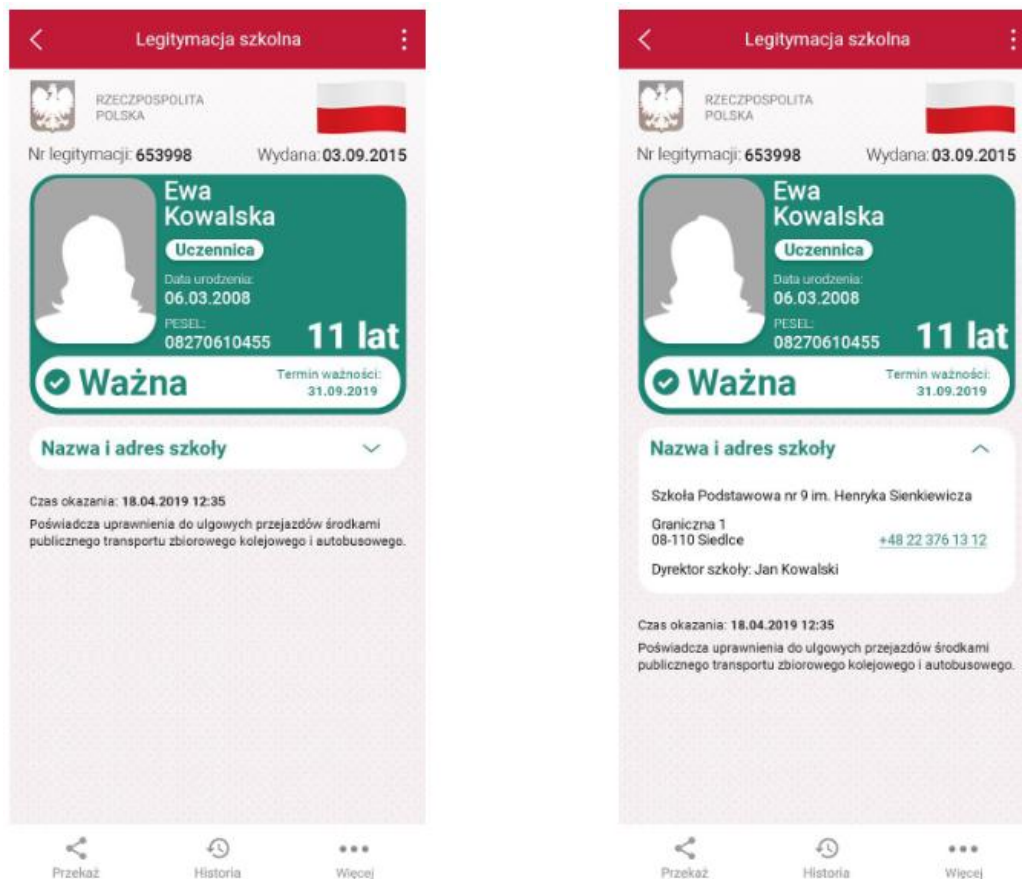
Legitymacja szkolna

RZECZPOSPOLITA POLSKA

Nr legitymacji: 653998 Wydana: 03.09.2015

Ewa Kowalska

Uczennica

Data urodzenia: 06.03.2008

PESEL: 08270610455

11 lat

Ważna

Termin ważności: 31.09.2019

Nazwa i adres szkoły

Czas okazania: 18.04.2019 12:35

Poświadcza uprawnienia do ulgowych przejazdów środkami publicznego transportu zbiorowego kolejowego i autobusowego.

Przekaż Historia Więcej

Legitymacja szkolna

RZECZPOSPOLITA POLSKA

Nr legitymacji: 653998 Wydana: 03.09.2015

Ewa Kowalska

Uczennica

Data urodzenia: 06.03.2008

PESEL: 08270610455

11 lat

Ważna

Termin ważności: 31.09.2019

Nazwa i adres szkoły

Szkoła Podstawowa nr 9 im. Henryka Sienkiewicza

Graniczna 1
08-110 Siedlce

+48 22 376 13 12

Dyrektor szkoły: Jan Kowalski

Czas okazania: 18.04.2019 12:35

Poświadcza uprawnienia do ulgowych przejazdów środkami publicznego transportu zbiorowego kolejowego i autobusowego.

Przekaż Historia Więcej